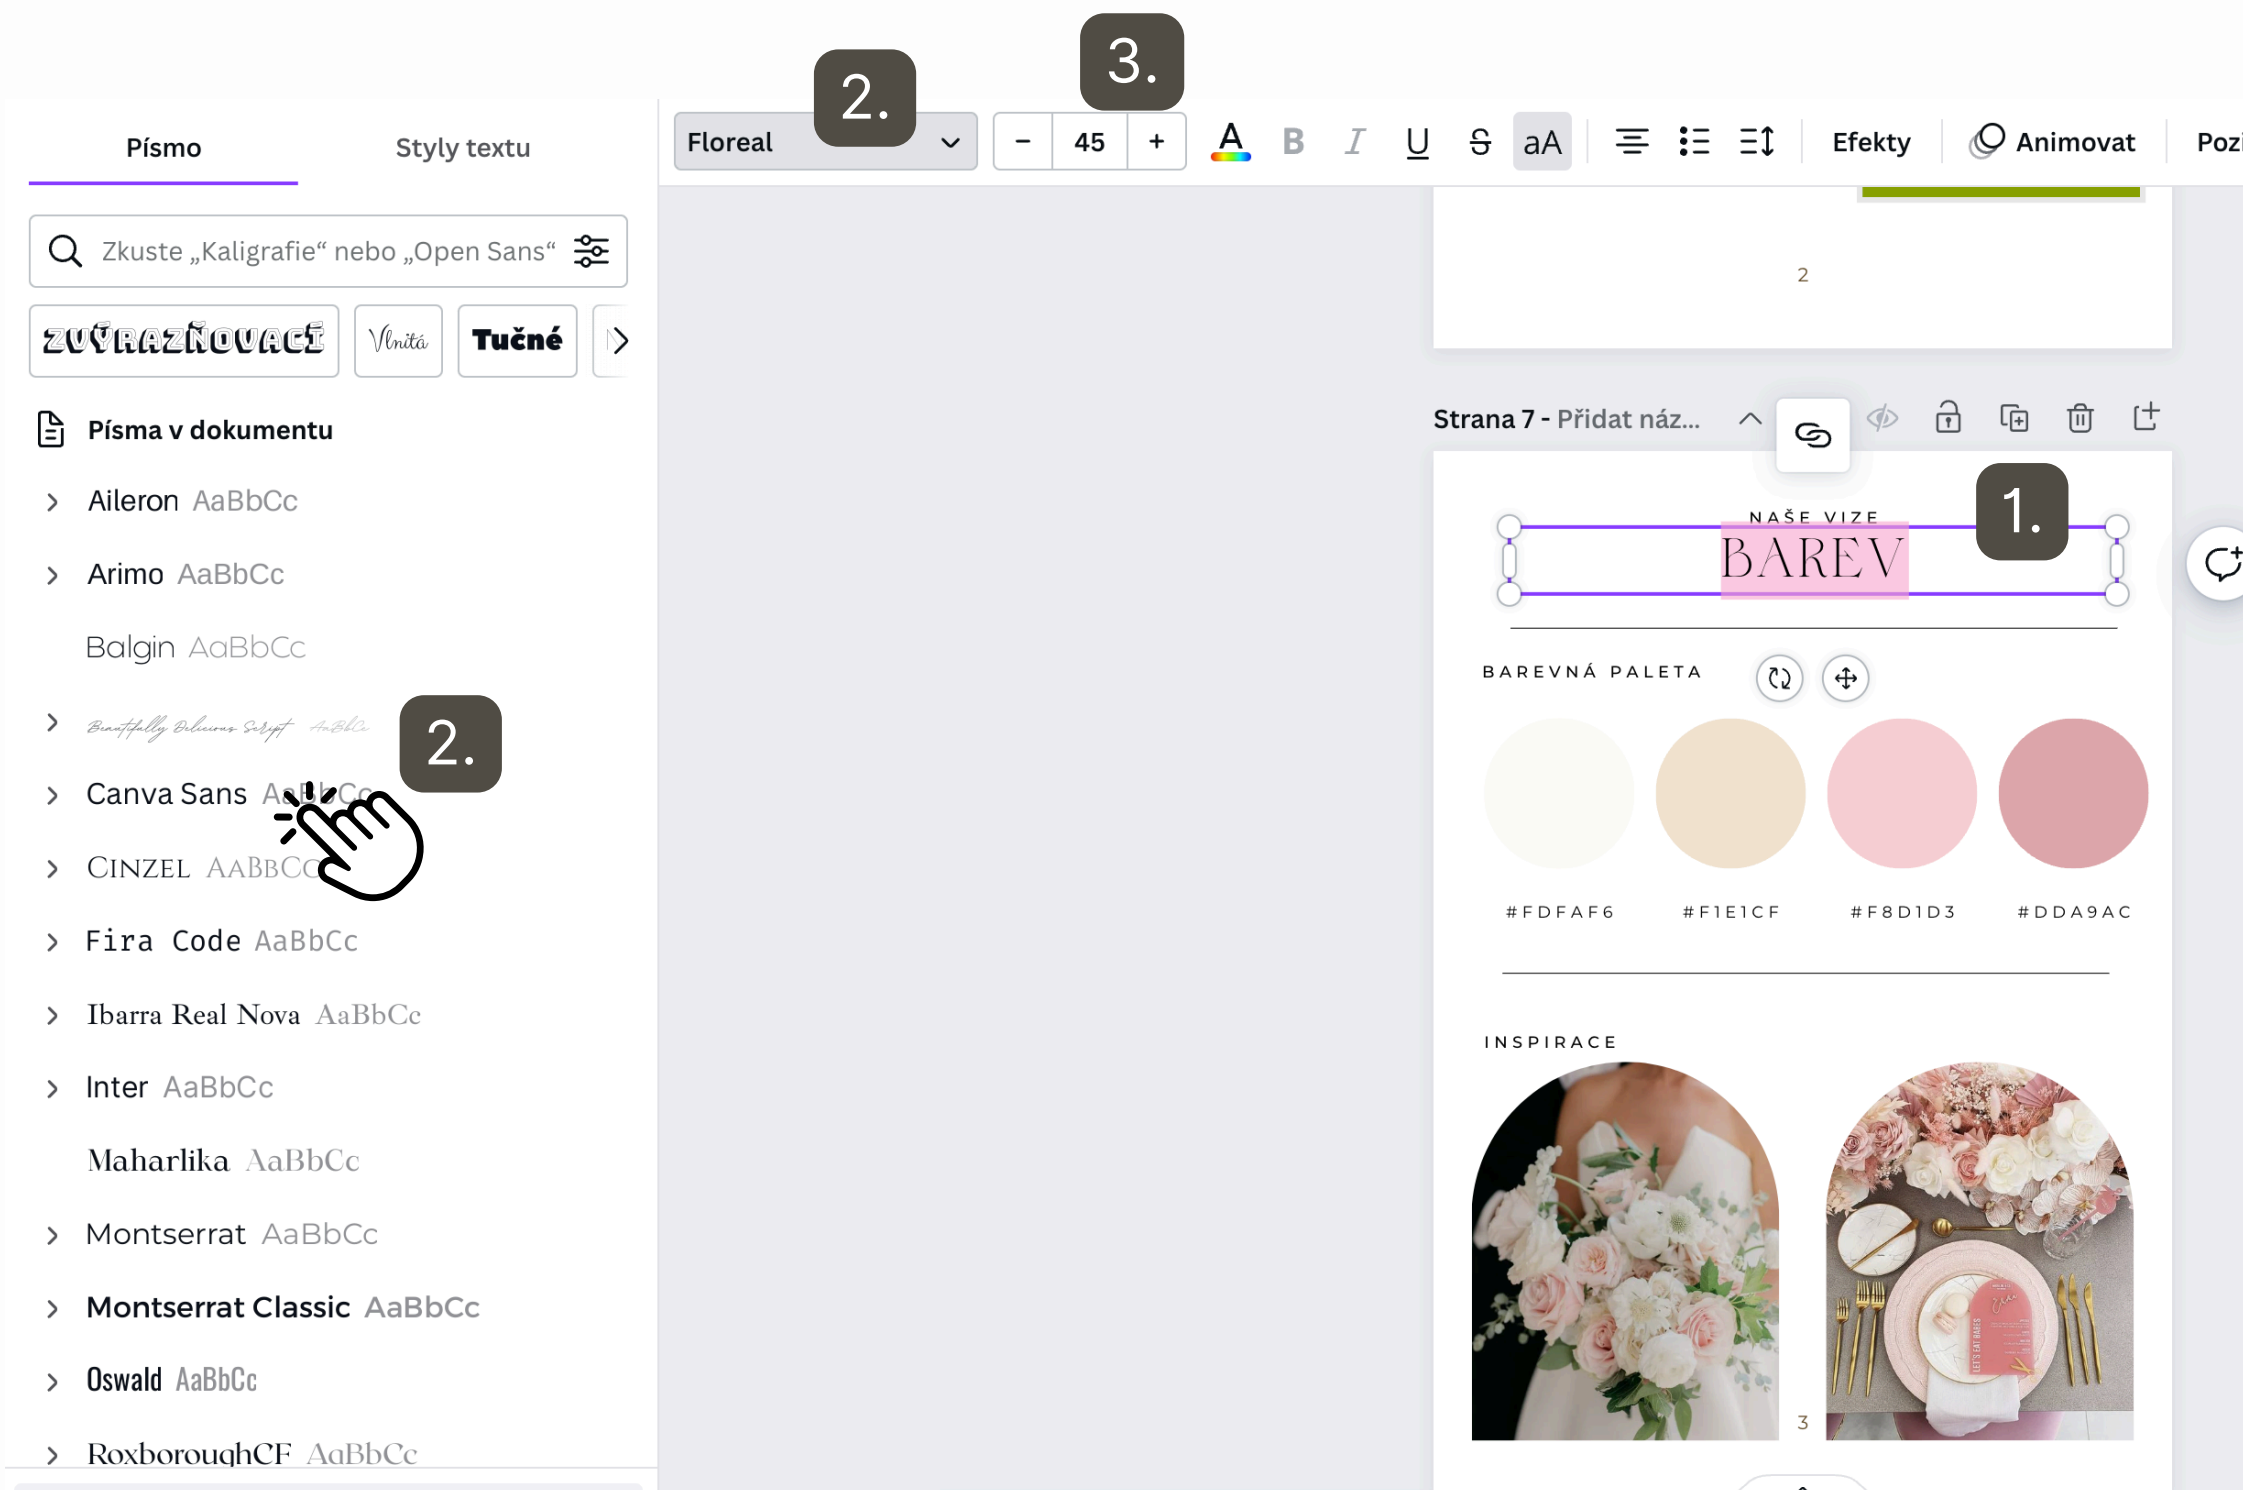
Písmo
Styly textu
Zkuste „Kaligrafie“ nebo „Open Sans“
ZVÝRAZŇOVACÍ
Vlnitá
Tučné
Písma v dokumentu
Aileron AaBbCc
Arimo AaBbCc
Balgin AaBbCc
Beautifully Delicious Script AaBbCc
2.
Canva Sans AaBbCc
CINZEL AABBCC
Fira Code AaBbCc
Ibarra Real Nova AaBbCc
Inter AaBbCc
Maharlika AaBbCc
Montserrat AaBbCc
Montserrat Classic AaBbCc
Oswald AaBbCc
RoxboroughCF AaBbCc

Floreal
2.
3.
−
45
+
A
B
I
U
S
aA
Efekty
Animovat
Pozi

2

Strana 7 - Přidat náz...

NAŠE VIZE
BAREV
1.

BAREVNÁ PALETA
#FDFAF6
#F1E1CF
#F8D1D3
#DDA9AC

INSPIRACE
3